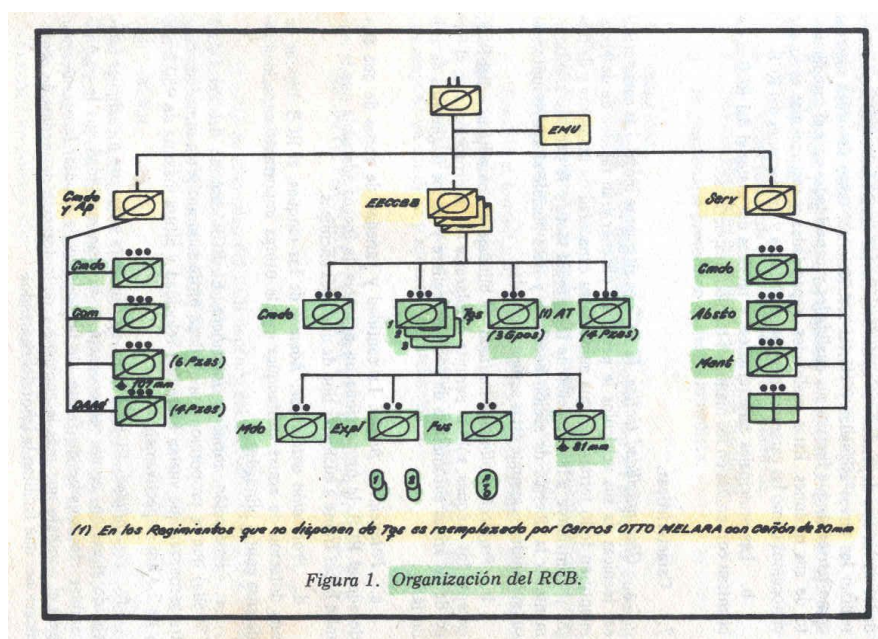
II

EMU

Cmdo y Ap

EECCBB

Serv

Cmdo

Com

(6 Pzas) ⌀ 107 mm

DAAé (4 Pzas)

Cmdo

1 2 3 Tps

(3 Gpos)

(1) AT

(4 Pzas)

Cmdo

Absto

Mant

Mdo

Expl

Fus

⌀ 81 mm

1

3

1 2

(1) En los Regimientos que no disponen de Tps es reemplazado por Carros OTTO MELARA con Cañón de 20 mm

Figura 1. Organización del RCB.